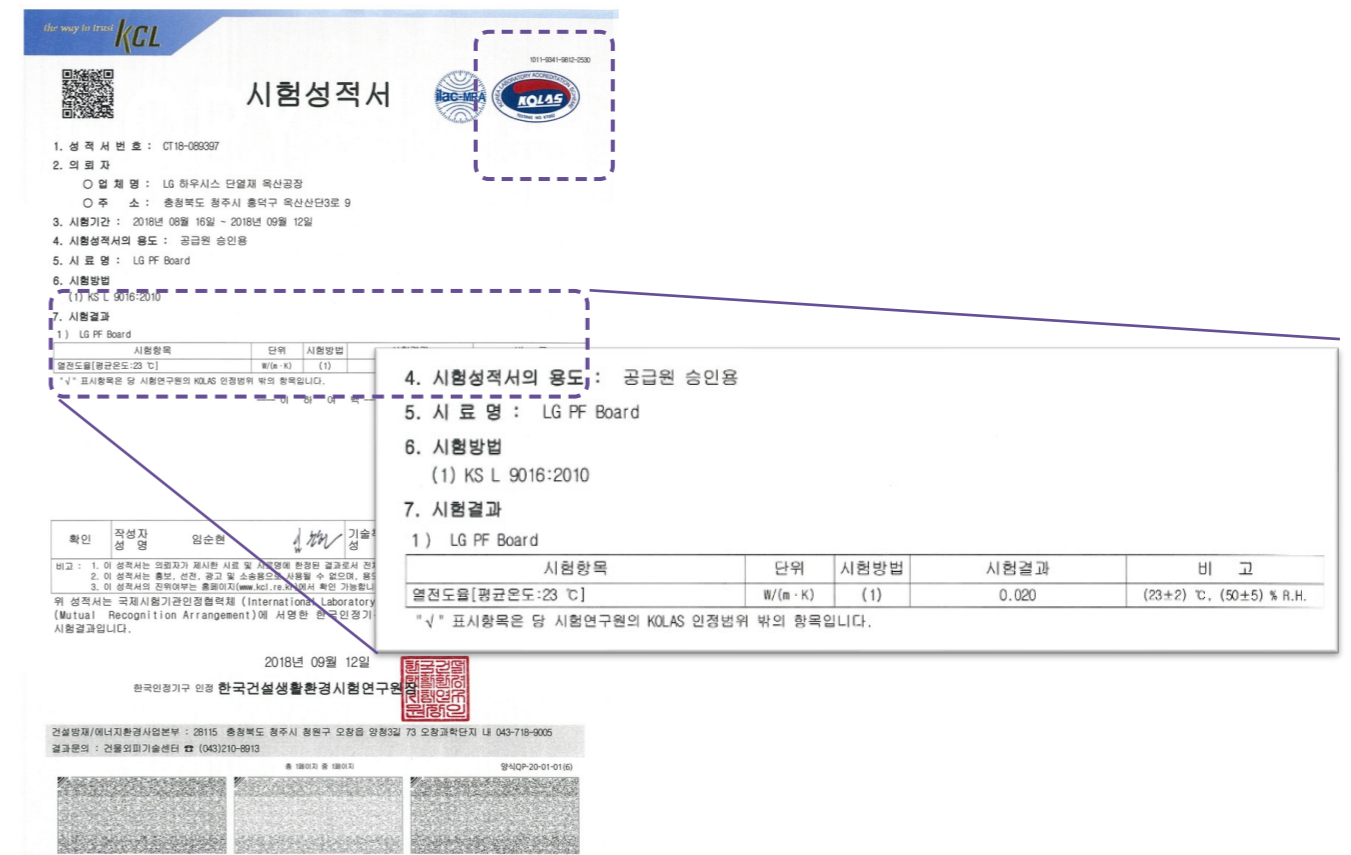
the way to trust KCL

시험성적서

1011-0341-9812-2530

ilac-MRA

KOLAS

1. 성 적 서 번 호 : CT18-089397
2. 의 뢰 자
○ 업 체 명 : LG 하우시스 단열재 옥산공장
○ 주 소 : 충청북도 청주시 흥덕구 옥산산단3로 9
3. 시험기간 : 2018년 08월 16일 ~ 2018년 09월 12일
4. 시험성적서의 용도 : 공급원 승인용
5. 시 료 명 : LG PF Board
6. 시험방법
(1) KS L 9016:2010
7. 시험결과
1) LG PF Board

| 시험항목 | 단위 | 시험방법 | 시험결과 | 비 고 |
|---|---|---|---|---|
| 열전도율[평균온도:23 ℃] | W/(m·K) | (1) | 0.020 | (23±2) ℃, (50±5) % R.H. |

"√" 표시항목은 당 시험연구원의 KOLAS 인정범위 밖의 항목입니다.

— 이 하 여 백 —

| 확인 | 작성자 성 명 | 임순현 | | 기술책임자 성 명 |
|---|---|---|---|---|

비고 : 1. 이 성적서는 의뢰자가 제시한 시료 및 시료명에 한정된 결과로서 전체 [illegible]
2. 이 성적서는 홍보, 선전, 광고 및 소송용으로 사용될 수 없으며, 용도 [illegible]
3. 이 성적서의 진위여부는 홈페이지(www.kcl.re.kr)에서 확인 가능합니다

위 성적서는 국제시험기관인정협력체 (International Laboratory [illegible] (Mutual Recognition Arrangement)에 서명한 한국인정기구 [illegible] 시험결과입니다.

2018년 09월 12일

한국인정기구 인정 한국건설생활환경시험연구원장

한국건설생활환경시험연구원인

건설방재/에너지환경사업본부 : 28115 충청북도 청주시 청원구 오창읍 양청3길 73 오창과학단지 내 043-718-9005
결과문의 : 건물외피기술센터 ☎ (043)210-8913

총 1페이지 중 1페이지

양식QP-20-01-01(6)